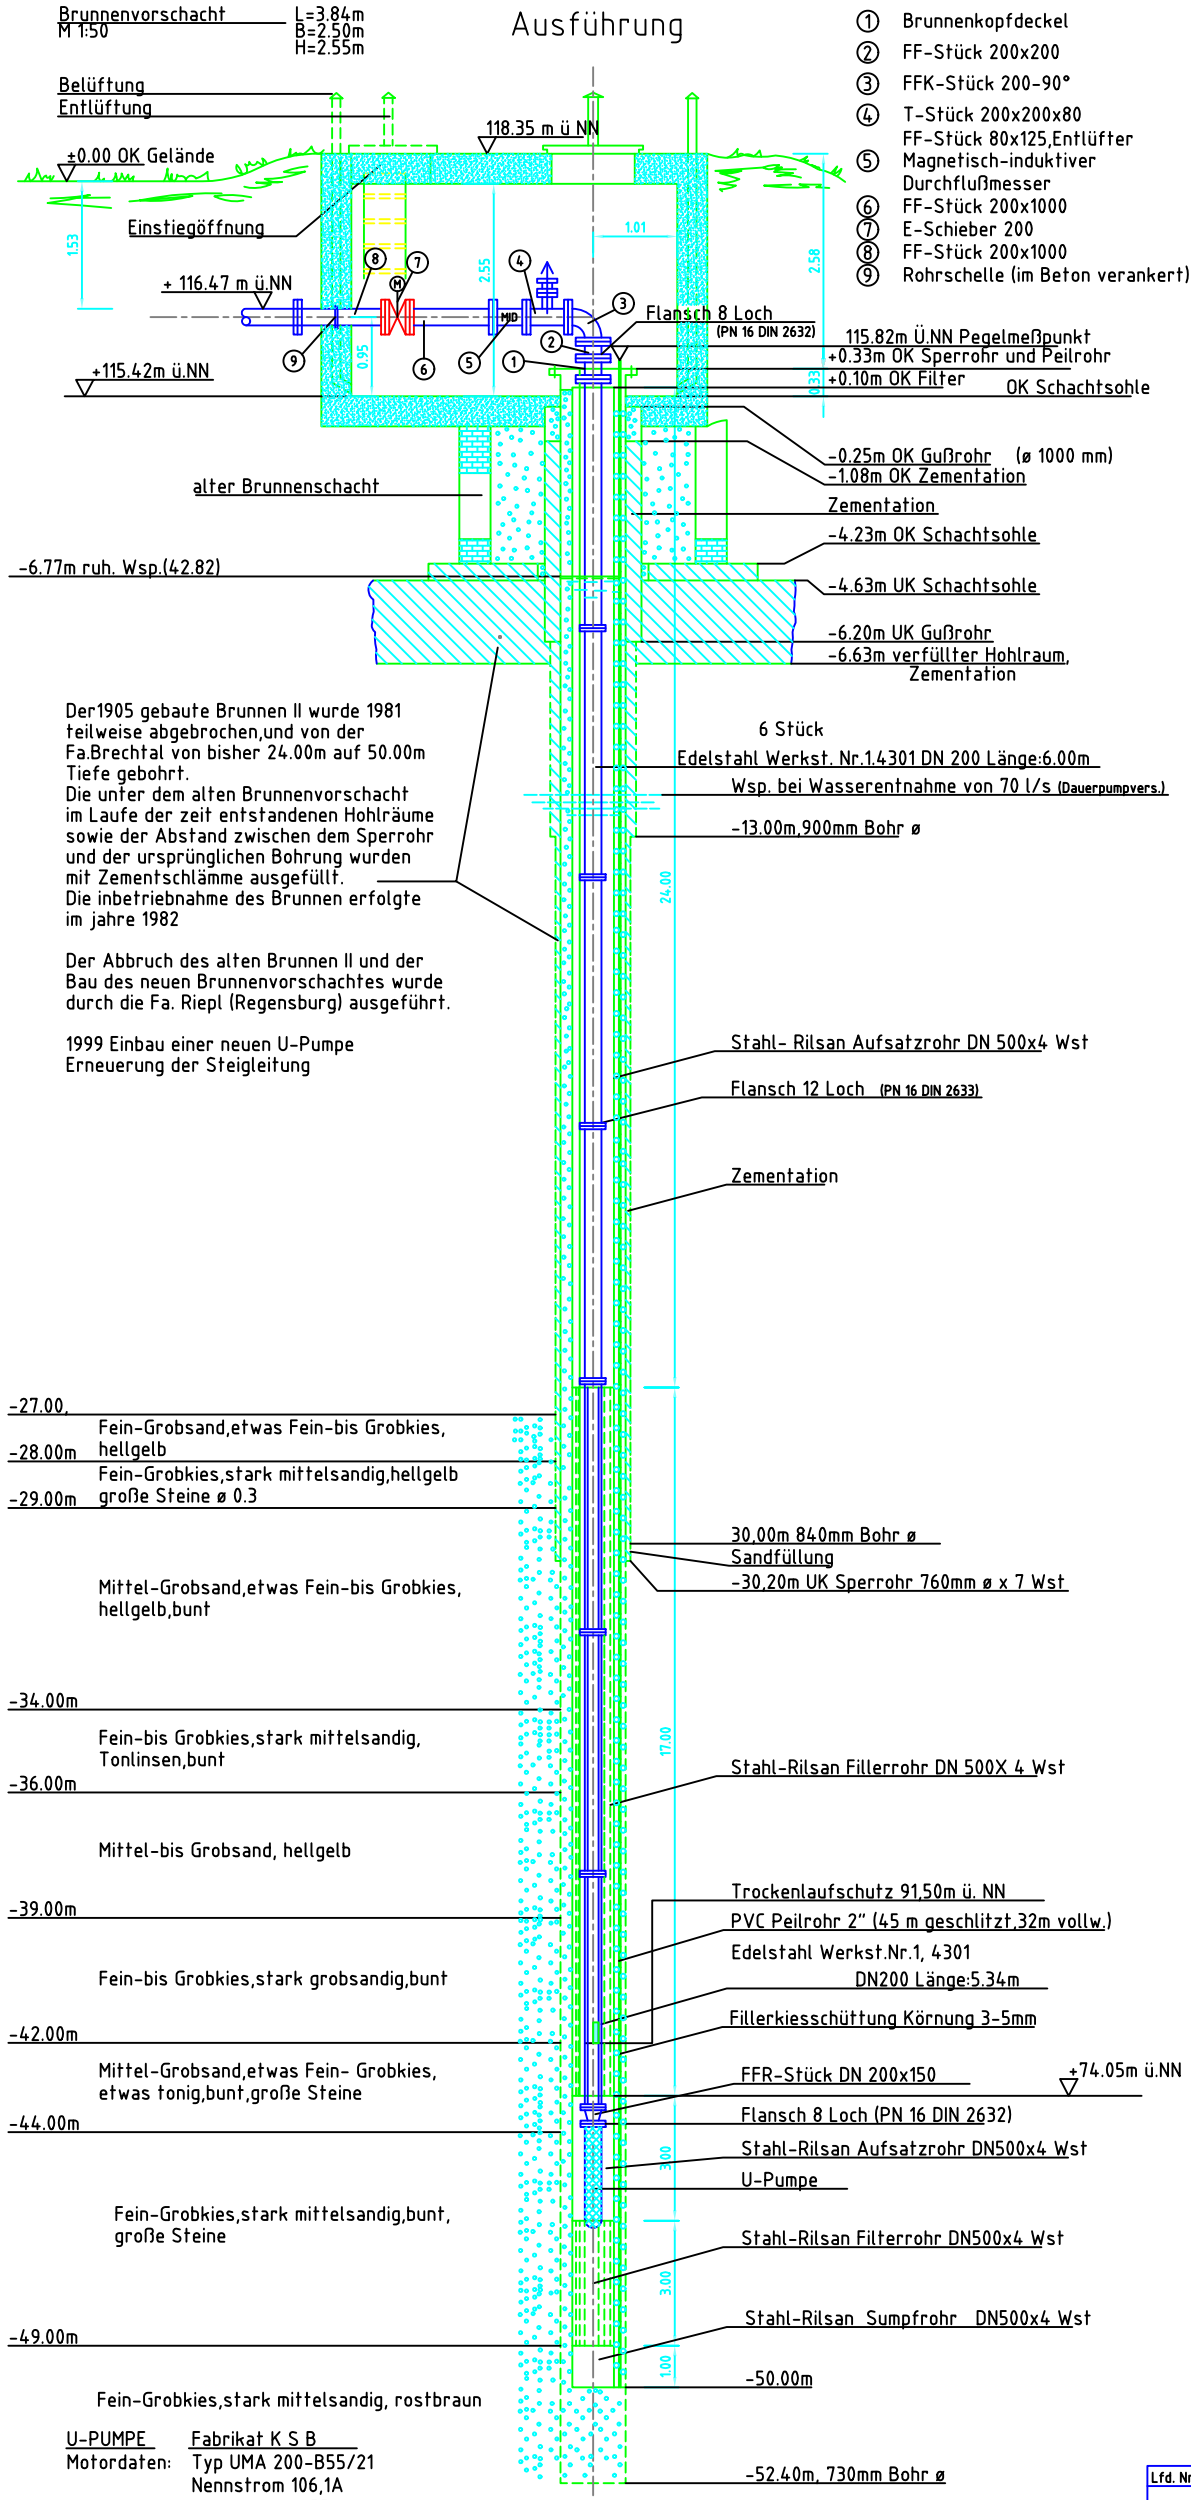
Brunnenvorschacht
M 1:50

L=3.84m
B=2.50m
H=2.55m

Ausführung

① Brunnenkopfdeckel
② FF-Stück 200x200
③ FFK-Stück 200-90°
④ T-Stück 200x200x80
FF-Stück 80x125,Entlüfter
⑤ Magnetisch-induktiver Durchflußmesser
⑥ FF-Stück 200x1000
⑦ E-Schieber 200
⑧ FF-Stück 200x1000
⑨ Rohrschelle (im Beton verankert)

Belüftung
Entlüftung

118.35 m ü NN

±0.00 OK Gelände

Einstiegöffnung

1.53

1.01

2.55

2.58

+ 116.47 m ü.NN

MID

Flansch 8 Loch
(PN 16 DIN 2632)

115.82m Ü.NN Pegelmeßpunkt
+0.33m OK Sperrohr und Peilrohr
+0.10m OK Filter
OK Schachtsohle

0.95

0.33

+115.42m ü.NN

-0.25m OK Gußrohr (ø 1000 mm)
-1.08m OK Zementation
Zementation

alter Brunnenschacht

-4.23m OK Schachtsohle

-6.77m ruh. Wsp.(42.82)

-4.63m UK Schachtsohle

-6.20m UK Gußrohr
-6.63m verfüllter Hohlraum, Zementation

Der1905 gebaute Brunnen II wurde 1981 teilweise abgebrochen,und von der Fa.Brechtal von bisher 24.00m auf 50.00m Tiefe gebohrt.
Die unter dem alten Brunnenvorschacht im Laufe der zeit entstandenen Hohlräume sowie der Abstand zwischen dem Sperrohr und der ursprünglichen Bohrung wurden mit Zementschlämme ausgefüllt.
Die inbetriebnahme des Brunnen erfolgte im jahre 1982

Der Abbruch des alten Brunnen II und der Bau des neuen Brunnenvorschachtes wurde durch die Fa. Riepl (Regensburg) ausgeführt.

1999 Einbau einer neuen U-Pumpe
Erneuerung der Steigleitung

6 Stück
Edelstahl Werkst. Nr.1.4301 DN 200 Länge:6.00m
Wsp. bei Wasserentnahme von 70 l/s (Dauerpumpvers.)
-13.00m,900mm Bohr ø

24.00

Stahl- Rilsan Aufsatzrohr DN 500x4 Wst
Flansch 12 Loch (PN 16 DIN 2633)

Zementation

-27.00
Fein-Grobsand,etwas Fein-bis Grobkies, hellgelb
-28.00m
Fein-Grobkies,stark mittelsandig,hellgelb große Steine ø 0.3
-29.00m

30,00m 840mm Bohr ø
Sandfüllung
-30,20m UK Sperrohr 760mm ø x 7 Wst

Mittel-Grobsand,etwas Fein-bis Grobkies, hellgelb,bunt

-34.00m
Fein-bis Grobkies,stark mittelsandig, Tonlinsen,bunt
-36.00m

17.00

Stahl-Rilsan Fillerrohr DN 500X 4 Wst

Mittel-bis Grobsand, hellgelb

-39.00m

Trockenlaufschutz 91,50m ü. NN
PVC Peilrohr 2" (45 m geschlitzt,32m vollw.)
Edelstahl Werkst.Nr.1, 4301
DN200 Länge:5.34m

Fein-bis Grobkies,stark grobsandig,bunt

Fillerkiesschüttung Körnung 3-5mm

-42.00m
Mittel-Grobsand,etwas Fein- Grobkies, etwas tonig,bunt,große Steine
-44.00m

FFR-Stück DN 200x150
+74.05m ü.NN
Flansch 8 Loch (PN 16 DIN 2632)
Stahl-Rilsan Aufsatzrohr DN500x4 Wst
U-Pumpe

3.00

Fein-Grobkies,stark mittelsandig,bunt, große Steine

Stahl-Rilsan Filterrohr DN500x4 Wst

3.00

-49.00m

Stahl-Rilsan Sumpfrohr DN500x4 Wst

1.00

-50.00m

Fein-Grobkies,stark mittelsandig, rostbraun

U-PUMPE Fabrikat K S B
Motordaten: Typ UMA 200-B55/21
Nennstrom 106,1A

-52.40m, 730mm Bohr ø

Lfd. Nr